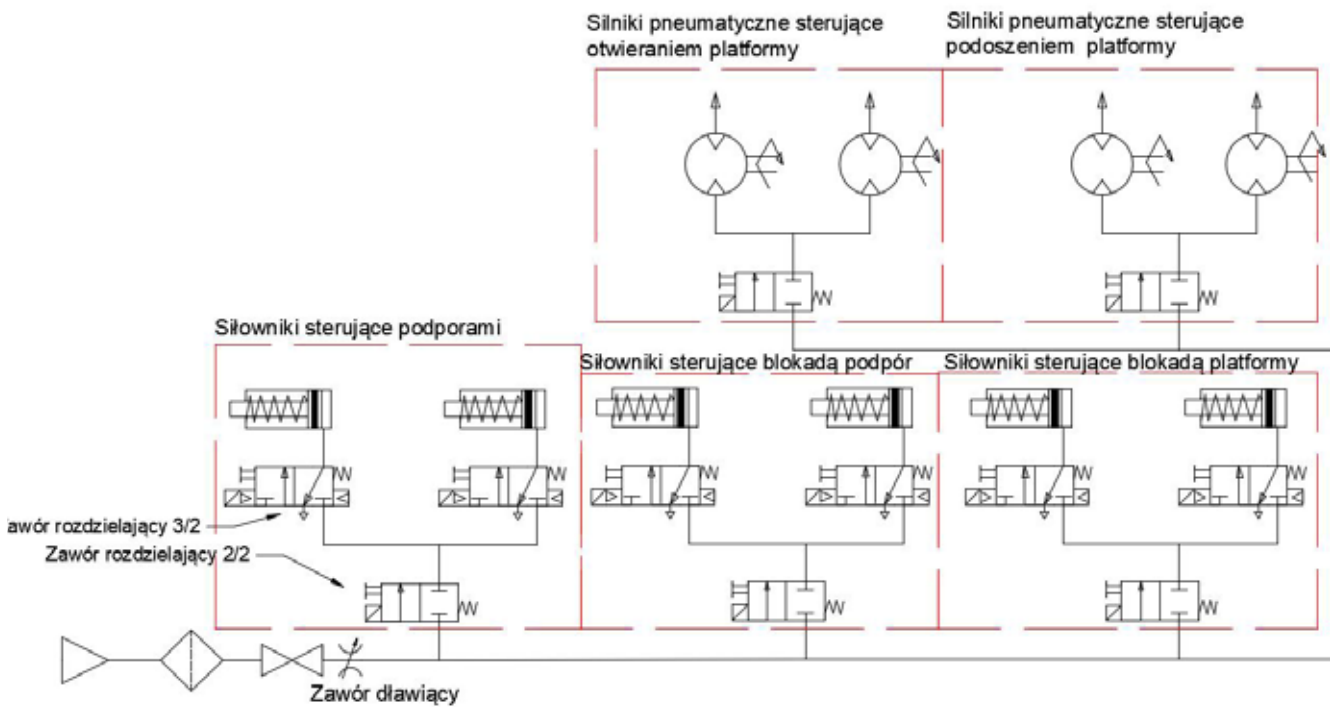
Silniki pneumatyczne sterujące otwieraniem platformy

Silniki pneumatyczne sterujące podoszeniem platformy

W

W

Siłowniki sterujące podporami

Siłowniki sterujące blokadą podpór

Siłowniki sterujące blokadą platformy

W

W

W

W

W

W

awór rozdzielający 3/2

Zawór rozdzielający 2/2

W

W

W

Zawór dławiący